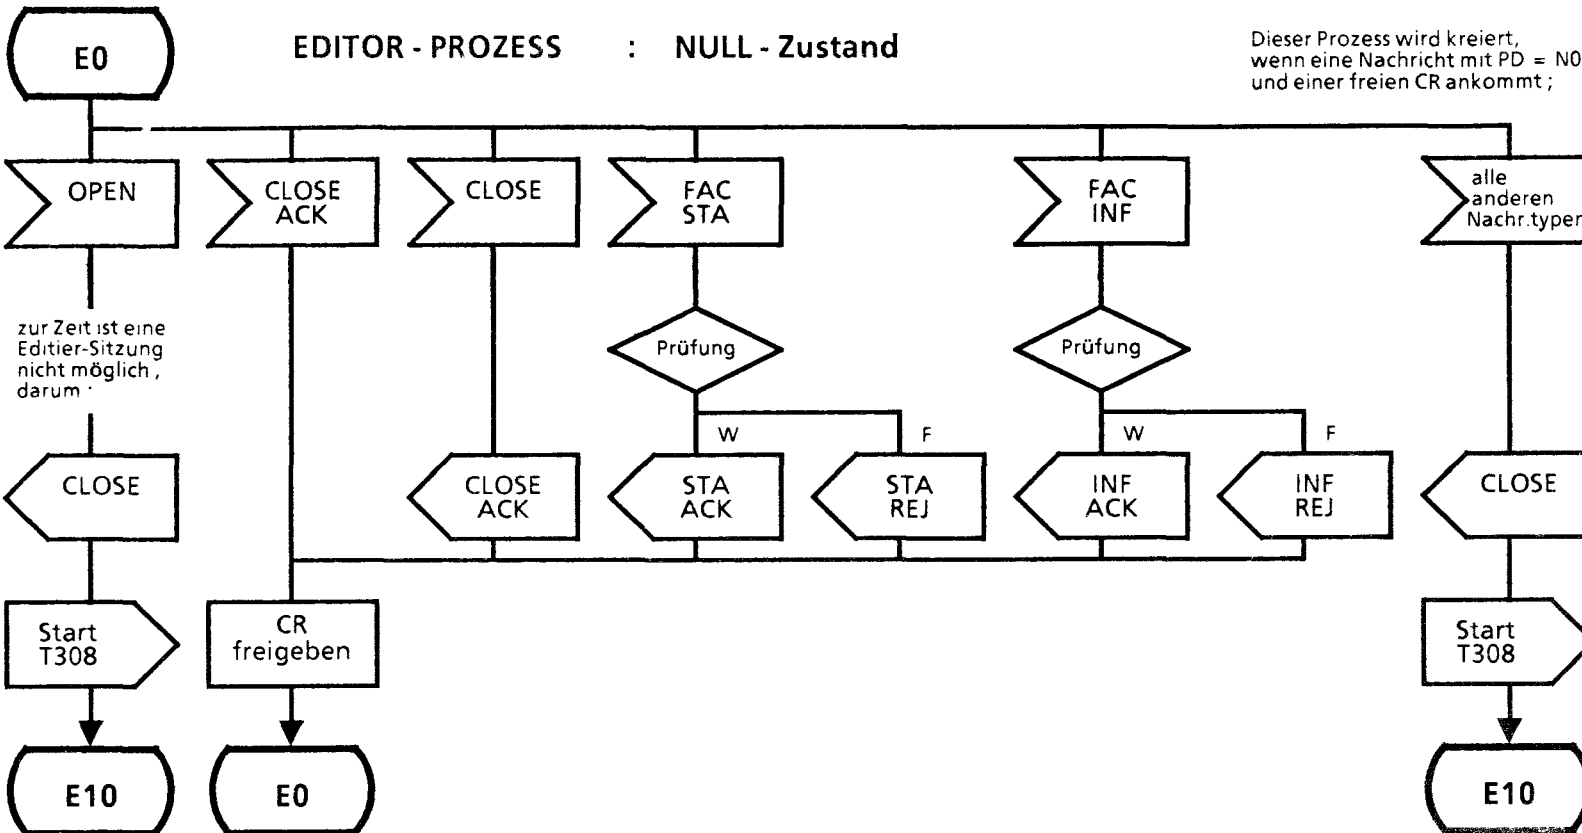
E0

EDITOR - PROZESS : NULL - Zustand

Dieser Prozess wird kreiert, wenn eine Nachricht mit PD = N0 und einer freien CR ankommt ;

OPEN

CLOSE ACK

CLOSE

FAC STA

FAC INF

alle anderen Nachr.typen

zur Zeit ist eine Editier-Sitzung nicht möglich , darum :

Prüfung

Prüfung

W

F

W

F

CLOSE

CLOSE ACK

STA ACK

STA REJ

INF ACK

INF REJ

CLOSE

Start T308

CR freigeben

Start T308

E10

E0

E10